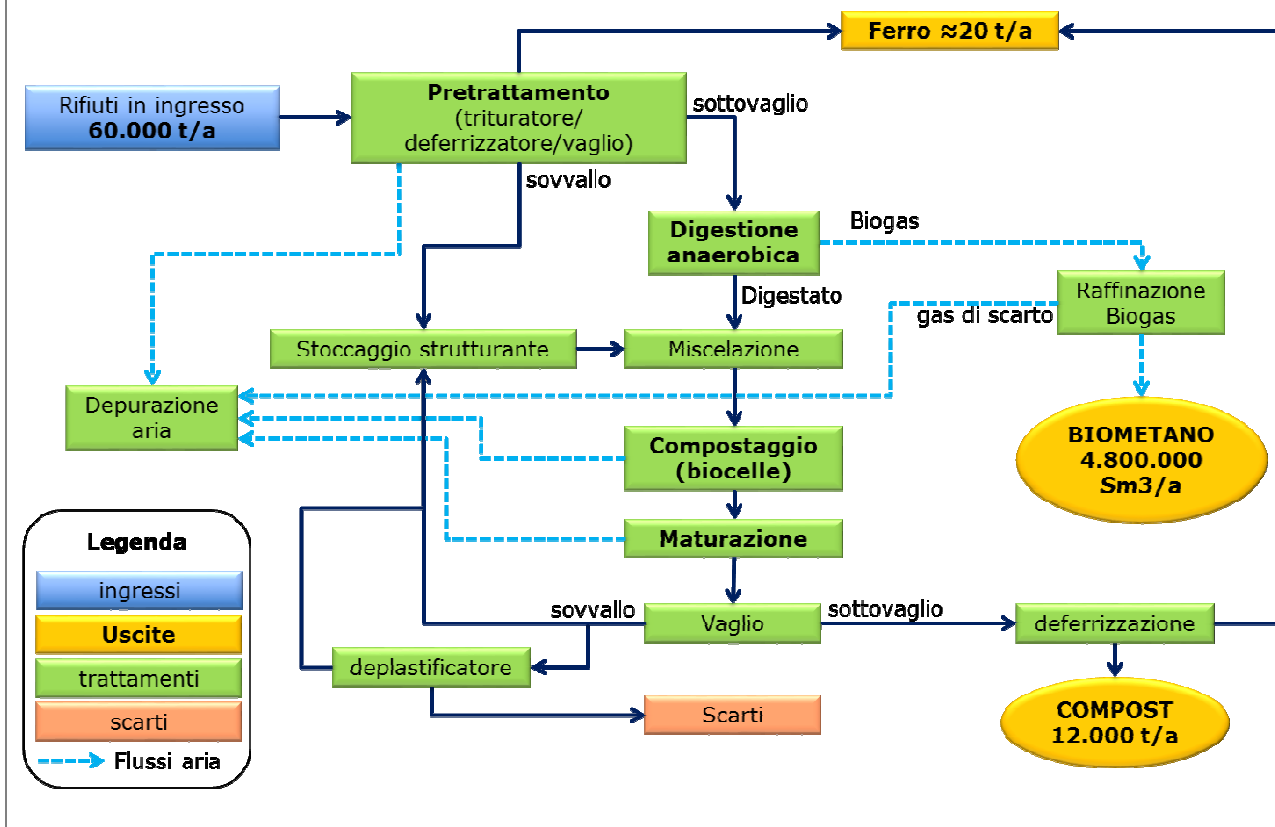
Ferro ≈20 t/a

Rifiuti in ingresso
60.000 t/a

Pretrattamento
(trituratore/
deferrizzatore/vaglio)

sottovaglio

sovvallo

Digestione
anaerobica

Biogas

Raffinazione
Biogas

gas di scarto

Digestato

Stoccaggio strutturante

Miscelazione

Depurazione
aria

BIOMETANO
4.800.000
Sm3/a

Compostaggio
(biocelle)

Maturazione

Legenda

ingressi

Uscite

trattamenti

scarti

Flussi aria

sovvallo

Vaglio

sottovaglio

deferrizzazione

deplastificatore

Scarti

COMPOST
12.000 t/a